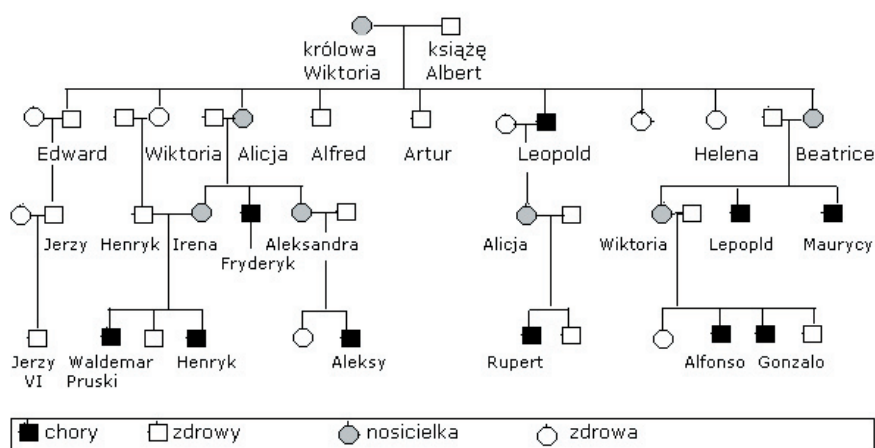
królowa Wiktoria

książę Albert

Edward

Wiktoria

Alicja

Alfred

Artur

Leopold

Helena

Beatrice

Jerzy

Henryk

Irena

Fryderyk

Aleksandra

Alicja

Wiktoria

Lepopld

Maurycy

Jerzy VI

Waldemar Pruski

Henryk

Aleksy

Rupert

Alfonso

Gonzalo

chory

zdrowy

nosicielka

zdrowa